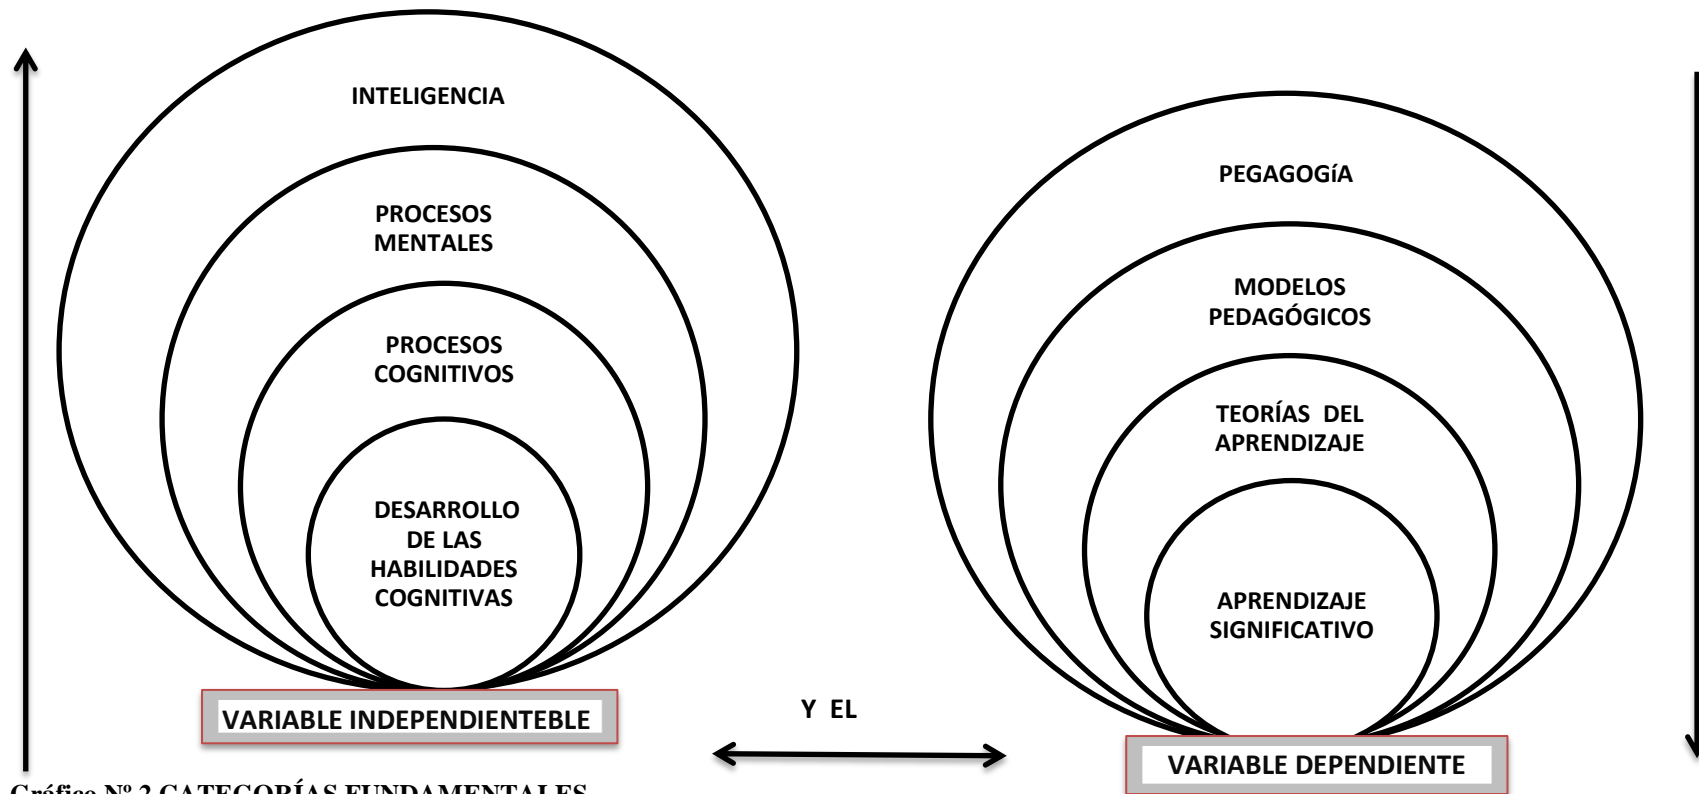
INTELIGENCIA

PROCESOS MENTALES

PROCESOS COGNITIVOS

DESARROLLO DE LAS HABILIDADES COGNITIVAS

VARIABLE INDEPENDIENTEBLE

Y EL

PEGAGOGíA

MODELOS PEDAGÓGICOS

TEORÍAS DEL APRENDIZAJE

APRENDIZAJE SIGNIFICATIVO

VARIABLE DEPENDIENTE

Gráfico Nº 2 CATEGORÍAS FUNDAMENTALES